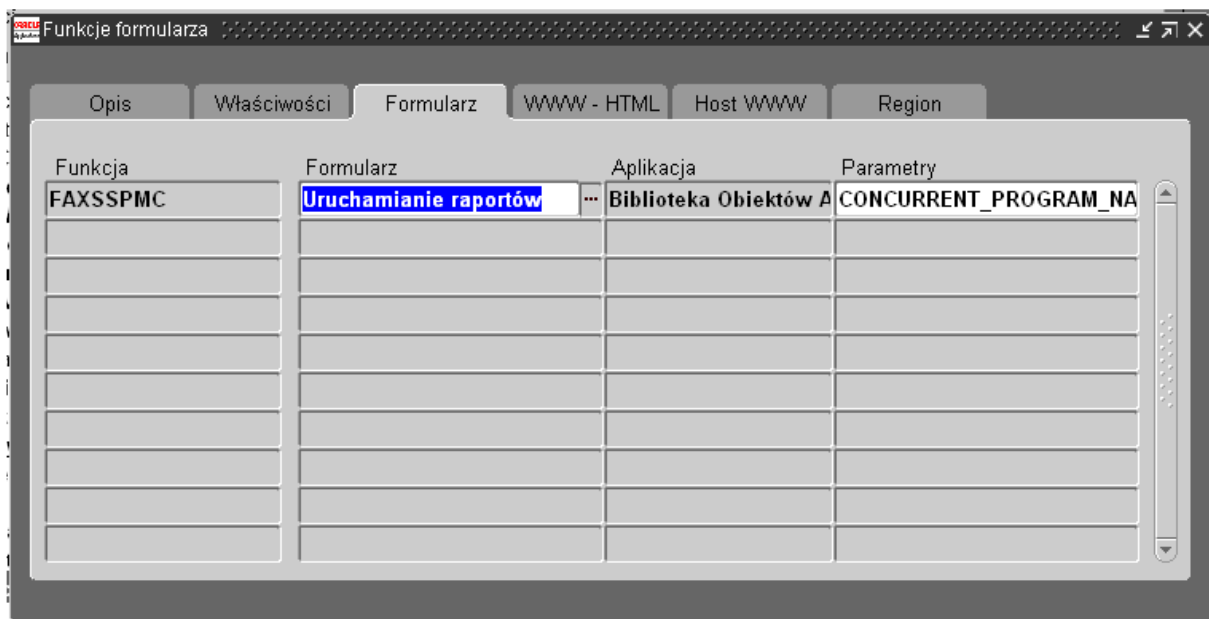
Funkcje formularza

Opis | Właściwości | Formularz | WWW - HTML | Host WWW | Region

| Funkcja | Formularz | Aplikacja | Parametry |
|---|---|---|---|
| FAXSSPMC | Uruchamianie raportów ... | Biblioteka Obiektów A | CONCURRENT_PROGRAM_NA |
| | | | |
| | | | |
| | | | |
| | | | |
| | | | |
| | | | |
| | | | |
| | | | |
| | | | |